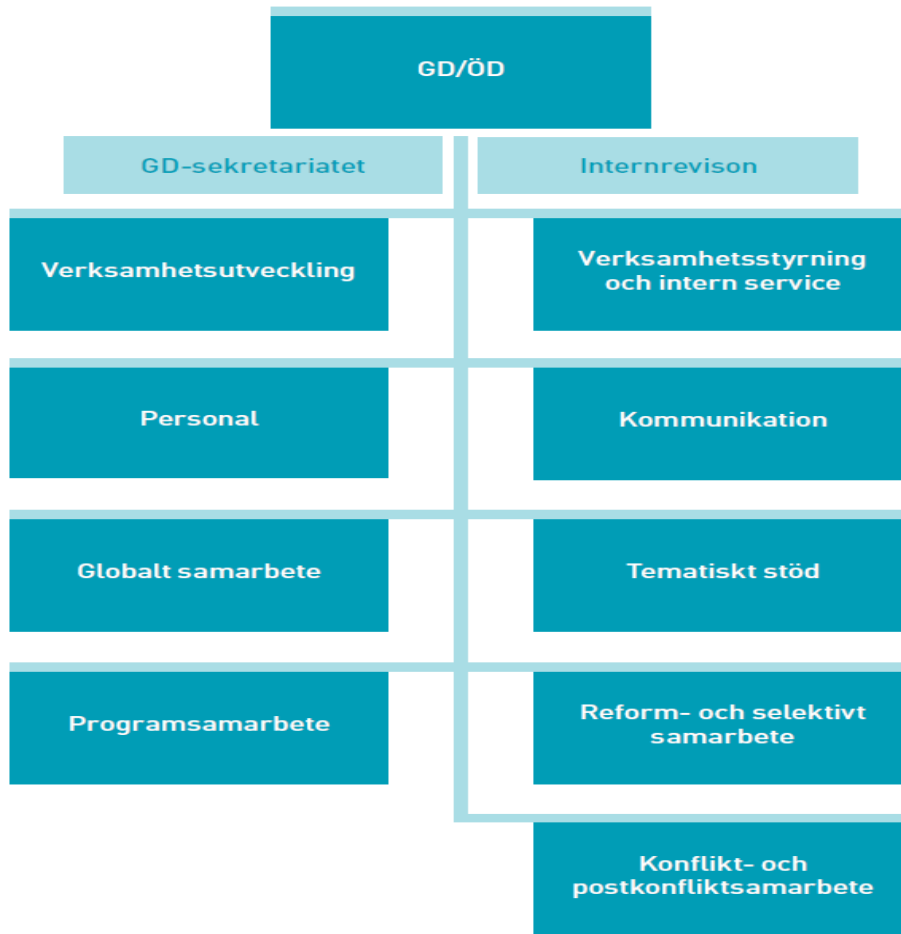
GD/ÖD

GD-sekretariatet

Internrevison

Verksamhetsutveckling

Verksamhetsstyrning och intern service

Personal

Kommunikation

Globalt samarbete

Tematiskt stöd

Programsamarbete

Reform- och selektivt samarbete

Konflikt- och postkonfliktsamarbete